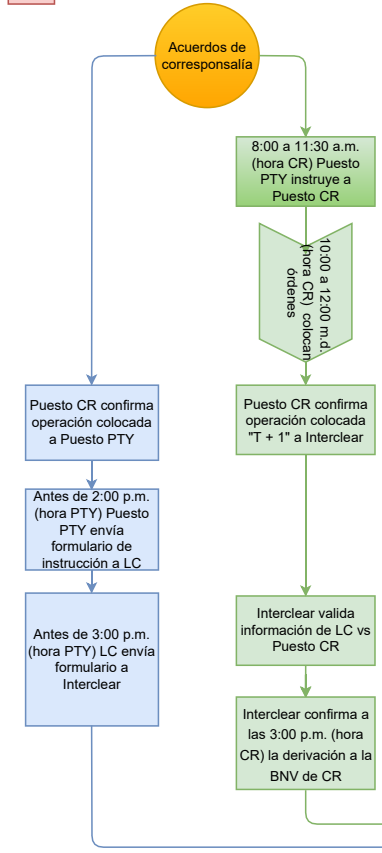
Acuerdos de corresponsalía

8:00 a 11:30 a.m. (hora CR) Puesto PTY instruye a Puesto CR

10:00 a 12:00 m.d. (hora CR) colocan órdenes

Puesto CR confirma operación colocada a Puesto PTY

Puesto CR confirma operación colocada "T + 1" a Interclear

Antes de 2:00 p.m. (hora PTY) Puesto PTY envía formulario de instrucción a LC

Antes de 3:00 p.m. (hora PTY) LC envía formulario a Interclear

Interclear valida información de LC vs Puesto CR

Interclear confirma a las 3:00 p.m. (hora CR) la derivación a la BNV de CR